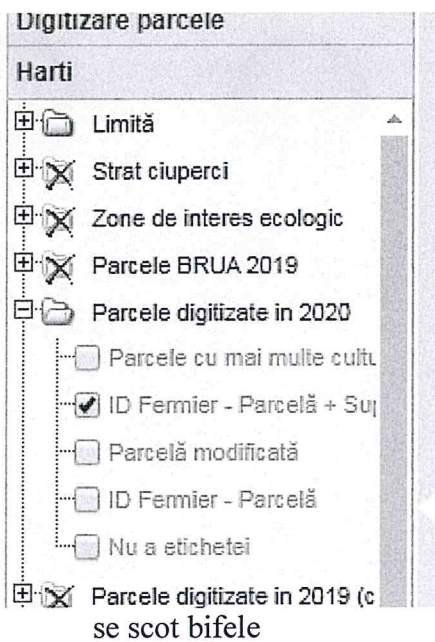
Digitizare parcele

Harti

Limită

Strat ciuperci

Zone de interes ecologic

Parcele BRUA 2019

Parcele digitizate in 2020

Parcele cu mai multe cultu

ID Fermier - Parcelă + Sup

Parcelă modificată

ID Fermier - Parcelă

Nu a etichetei

Parcele digitizate in 2019 (c

se scot bifele